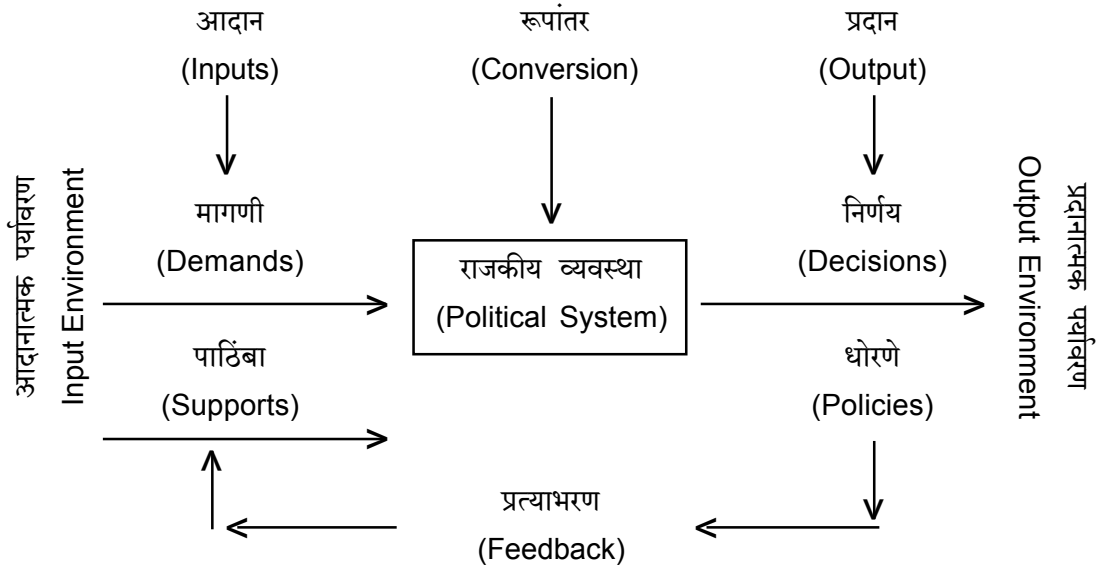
आदान
(Inputs)

रूपांतर
(Conversion)

प्रदान
(Output)

आदानात्मक पर्यावरण
Input Environment

मागणी
(Demands)

पाठिंबा
(Supports)

राजकीय व्यवस्था
(Political System)

निर्णय
(Decisions)

धोरणे
(Policies)

प्रदानात्मक पर्यावरण
Output Environment

प्रत्याभरण
(Feedback)